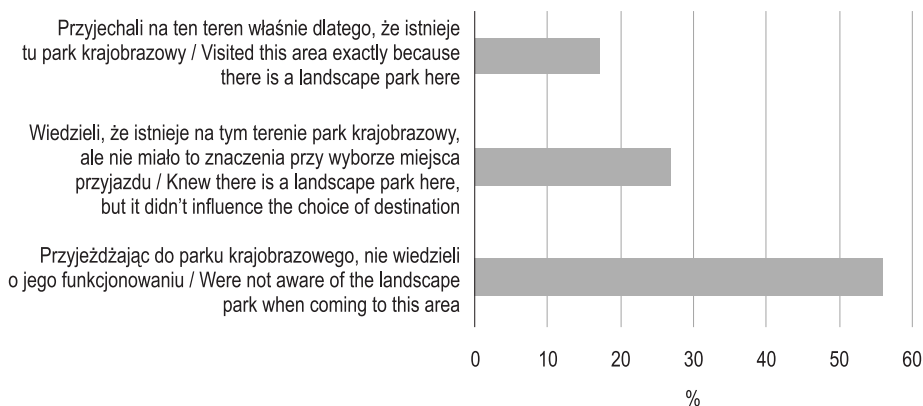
Przyjechali na ten teren właśnie dlatego, że istnieje tu park krajobrazowy / Visited this area exactly because there is a landscape park here

Wiedzieli, że istnieje na tym terenie park krajobrazowy, ale nie miało to znaczenia przy wyborze miejsca przyjazdu / Knew there is a landscape park here, but it didn't influence the choice of destination

Przyjeżdżając do parku krajobrazowego, nie wiedzieli o jego funkcjonowaniu / Were not aware of the landscape park when coming to this area

0 10 20 30 40 50 60

%